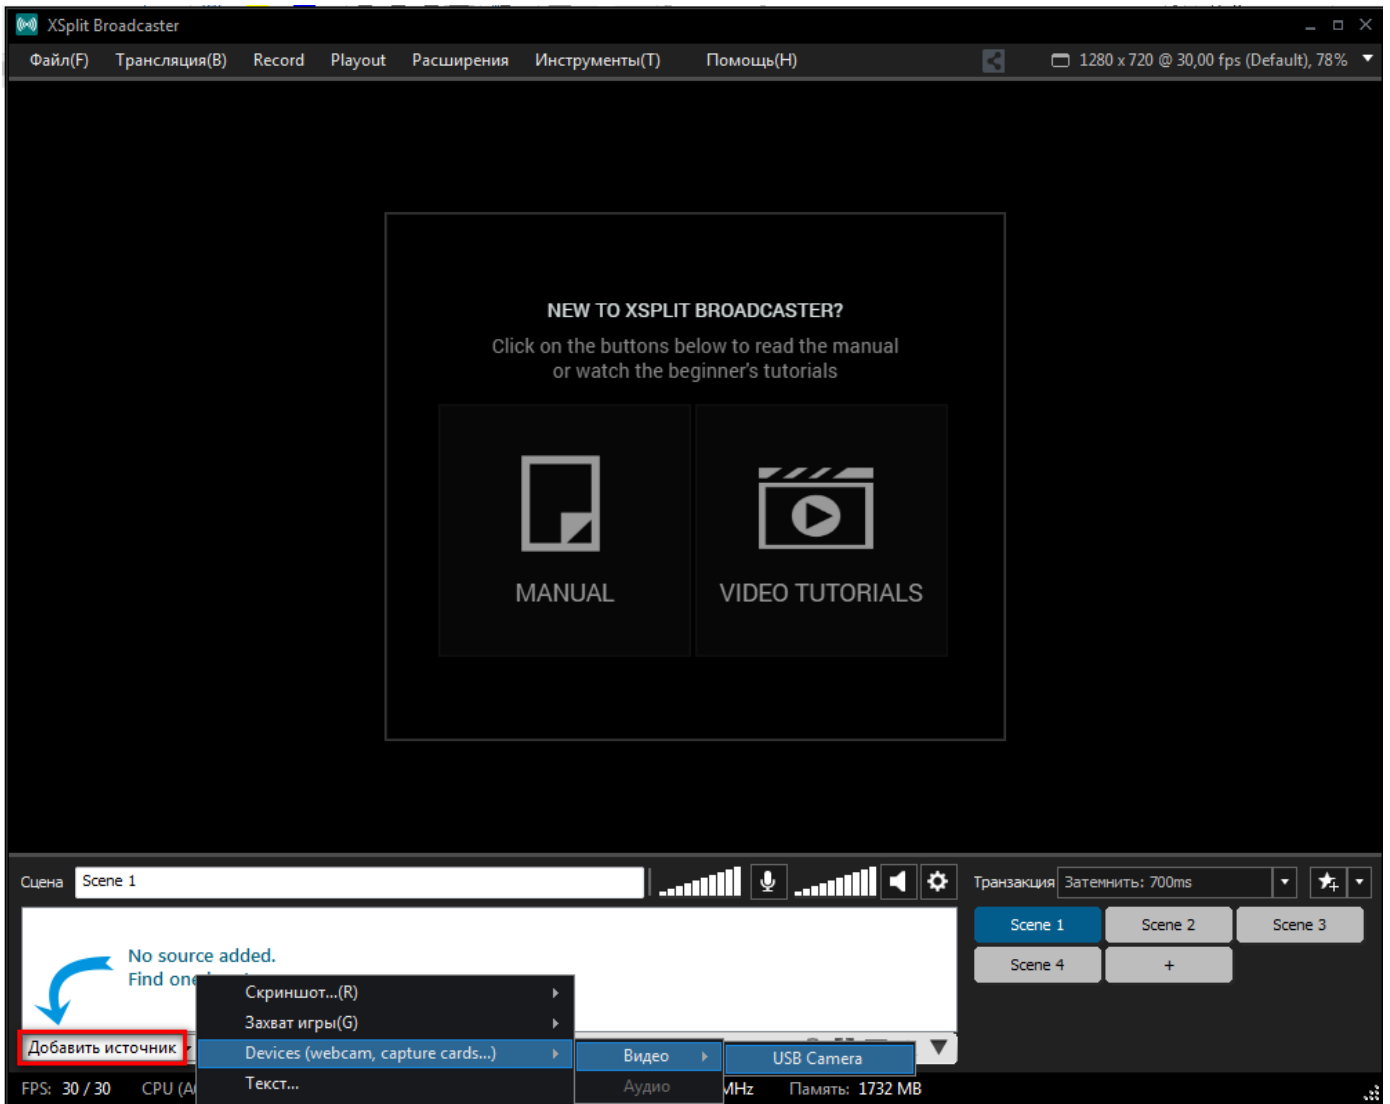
XSplit Broadcaster

Файл(F) Трансляция(B) Record Playout Расширения Инструменты(T) Помощь(H)

1280 x 720 @ 30,00 fps (Default), 78%

NEW TO XSPLIT BROADCASTER?

Click on the buttons below to read the manual or watch the beginner's tutorials

MANUAL

VIDEO TUTORIALS

Сцена Scene 1

Транзакция Затемнить: 700ms

Scene 1 Scene 2 Scene 3

Scene 4 +

No source added.

Find one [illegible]

Скриншот...(R)

Захват игры(G)

Devices (webcam, capture cards...)

Текст...

Видео

Аудио

USB Camera

Добавить источник

FPS: 30 / 30 CPU (A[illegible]

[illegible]MHz Память: 1732 MB